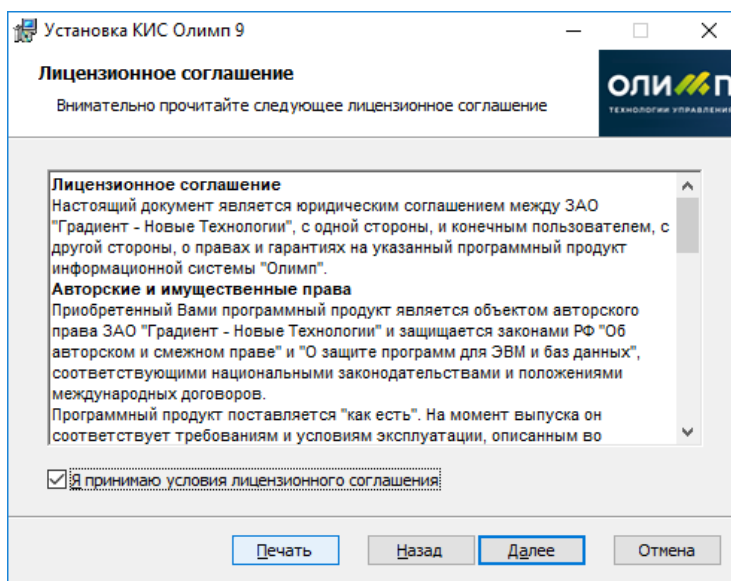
Установка КИС Олимп 9

Лицензионное соглашение

Внимательно прочитайте следующее лицензионное соглашение

ОЛИМП
ТЕХНОЛОГИИ УПРАВЛЕНИ

Лицензионное соглашение
Настоящий документ является юридическим соглашением между ЗАО "Градиент - Новые Технологии", с одной стороны, и конечным пользователем, с другой стороны, о правах и гарантиях на указанный программный продукт информационной системы "Олимп".
Авторские и имущественные права
Приобретенный Вами программный продукт является объектом авторского права ЗАО "Градиент - Новые Технологии" и защищается законами РФ "Об авторском и смежном праве" и "О защите программ для ЭВМ и баз данных", соответствующими национальными законодательствами и положениями международных договоров.
Программный продукт поставляется "как есть". На момент выпуска он соответствует требованиям и условиям эксплуатации, описанным во

Я принимаю условия лицензионного соглашения

Печать Назад Далее Отмена